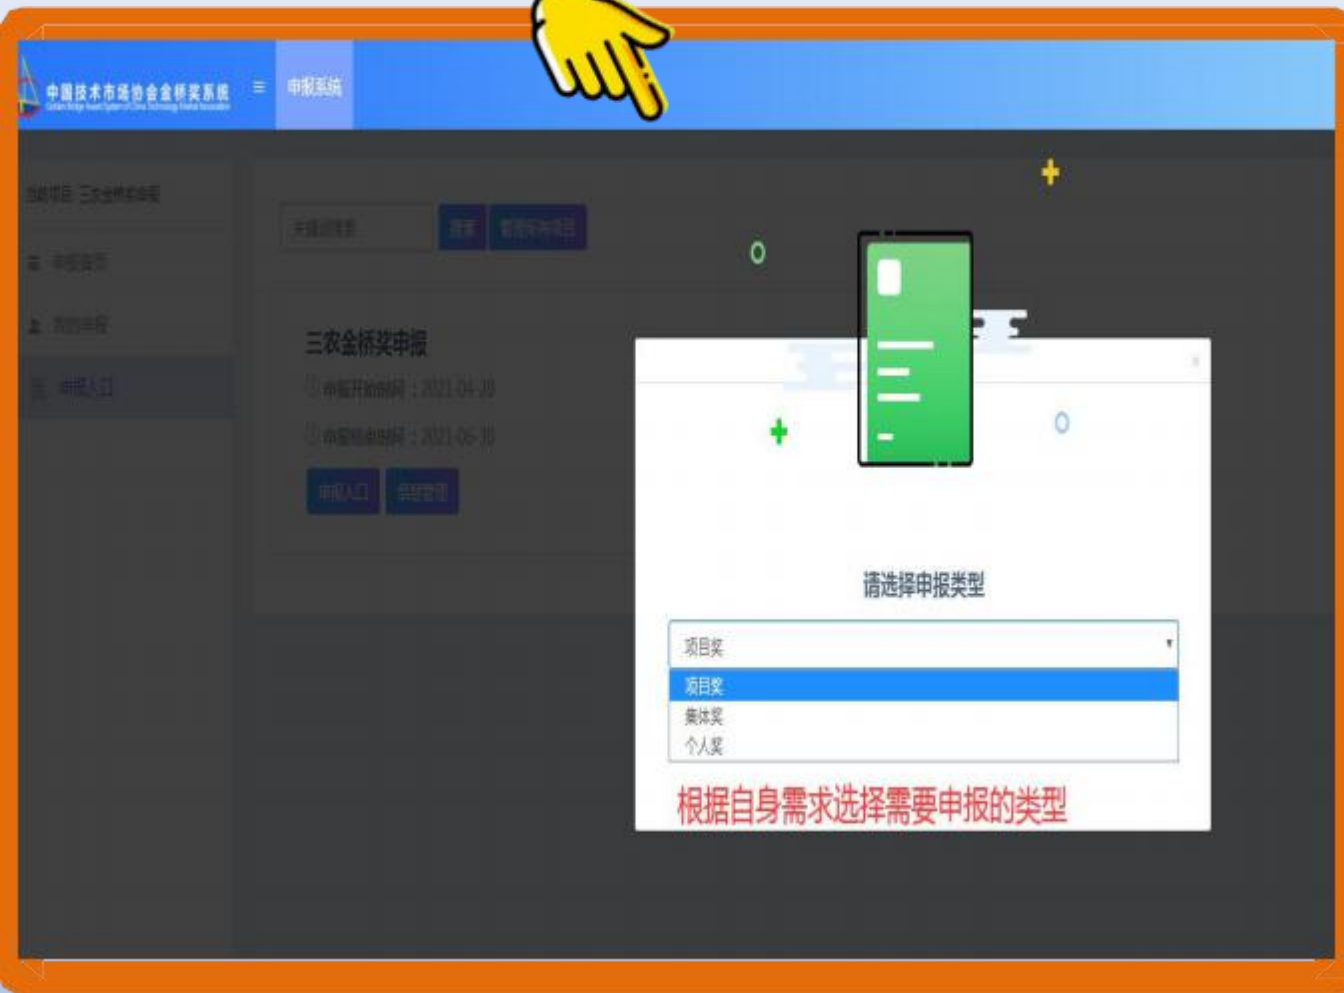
中国技术市场协会金桥奖系统
Golden Bridge Award System of China Technology Market Association
≡ 申报系统

当前项目 三农金桥奖申报
申报首页
我的申报
申报入口

关键词搜索
搜索
查看所有项目

三农金桥奖申报
申报开始时间：2021-04-20
申报结束时间：2021-06-30
申报入口
报告管理

×
请选择申报类型
项目奖
项目奖
集体奖
个人奖
根据自身需求选择需要申报的类型